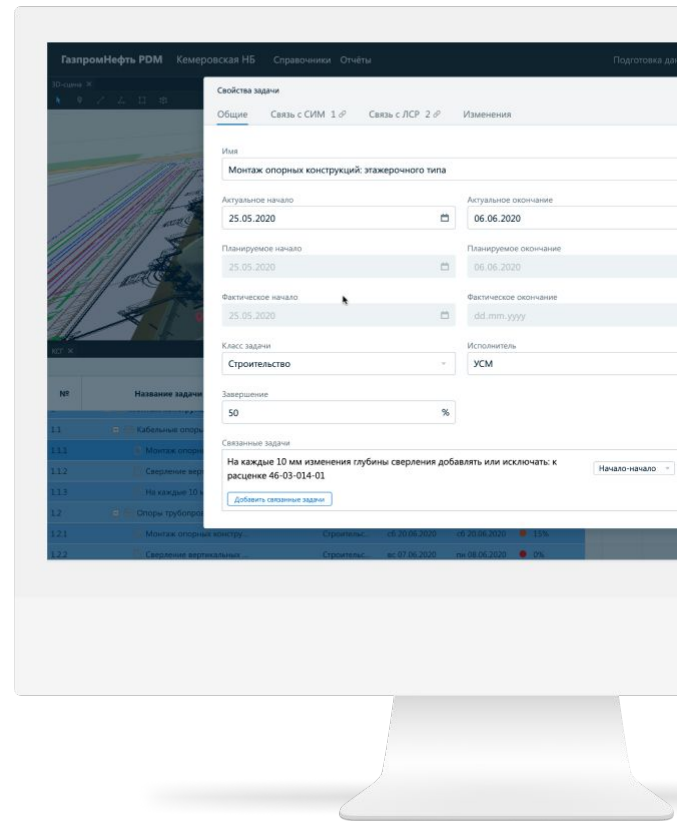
ГазпромНефть PDM Кемеровская НБ Справочники Отчёты Подготовка да

3D-сцена

Свойства задачи

Общие Связь с СИМ 1 Связь с ЛСР 2 Изменения

Имя
Монтаж опорных конструкций: этажерочного типа

Актуальное начало
25.05.2020

Актуальное окончание
06.06.2020

Планируемое начало
25.05.2020

Планируемое окончание
06.06.2020

Фактическое начало
25.05.2020

Фактическое окончание
dd.mm.yyyy

Класс задачи
Строительство

Исполнитель
УСМ

Завершение
50 %

Связанные задачи
На каждые 10 мм изменения глубины сверления добавлять или исключать: к расценке 46-03-014-01
Начало-начало

Добавить связанные задачи

КСП

| № | Название задачи | | | | |
|---|---|---|---|---|---|
| 1.1 | Кабельные опоры | | | | |
| 1.1.1 | Монтаж опорн | | | | |
| 1.1.2 | Сверление верт | | | | |
| 1.1.3 | На каждые 10 м | | | | |
| 1.2 | Опоры трубопров | | | | |
| 1.2.1 | Монтаж опорных констру... | Строительс... | сб 20.06.2020 | сб 20.06.2020 | 15% |
| 1.2.2 | Сверление вертикальных... | Строительс... | вс 07.06.2020 | пн 08.06.2020 | 0% |